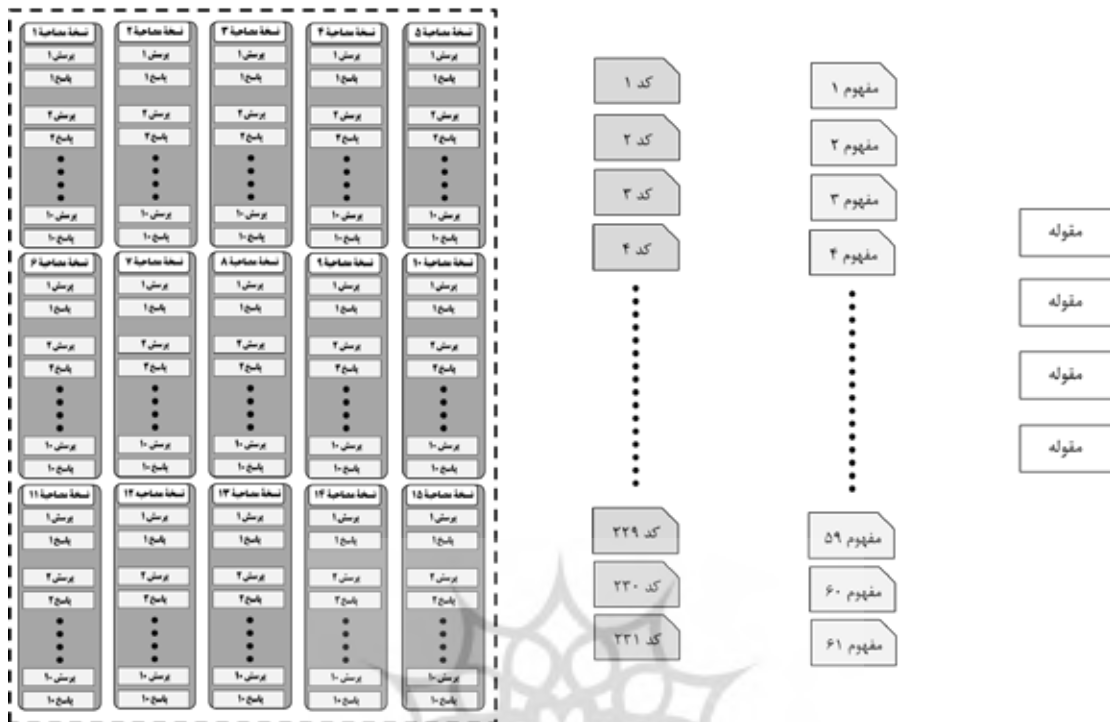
مقوله
مقوله
مقوله
مقوله

مفهوم ۱
مفهوم ۲
مفهوم ۳
مفهوم ۴
مفهوم ۵۹
مفهوم ۶۰
مفهوم ۶۱

کد ۱
کد ۲
کد ۳
کد ۴
کد ۲۲۹
کد ۲۳۰
کد ۲۳۱

نسخهٔ مصاحبهٔ ۵
پرسش ۱
پاسخ ۱
پرسش ۲
پاسخ ۲
پرسش ۱۰
پاسخ ۱۰

نسخهٔ مصاحبهٔ ۴
پرسش ۱
پاسخ ۱
پرسش ۲
پاسخ ۲
پرسش ۱۰
پاسخ ۱۰

نسخهٔ مصاحبهٔ ۳
پرسش ۱
پاسخ ۱
پرسش ۲
پاسخ ۲
پرسش ۱۰
پاسخ ۱۰

نسخهٔ مصاحبهٔ ۲
پرسش ۱
پاسخ ۱
پرسش ۲
پاسخ ۲
پرسش ۱۰
پاسخ ۱۰

نسخهٔ مصاحبهٔ ۱
پرسش ۱
پاسخ ۱
پرسش ۲
پاسخ ۲
پرسش ۱۰
پاسخ ۱۰

نسخهٔ مصاحبهٔ ۱۰
پرسش ۱
پاسخ ۱
پرسش ۲
پاسخ ۲
پرسش ۱۰
پاسخ ۱۰

نسخهٔ مصاحبهٔ ۹
پرسش ۱
پاسخ ۱
پرسش ۲
پاسخ ۲
پرسش ۱۰
پاسخ ۱۰

نسخهٔ مصاحبهٔ ۸
پرسش ۱
پاسخ ۱
پرسش ۲
پاسخ ۲
پرسش ۱۰
پاسخ ۱۰

نسخهٔ مصاحبهٔ ۷
پرسش ۱
پاسخ ۱
پرسش ۲
پاسخ ۲
پرسش ۱۰
پاسخ ۱۰

نسخهٔ مصاحبهٔ ۶
پرسش ۱
پاسخ ۱
پرسش ۲
پاسخ ۲
پرسش ۱۰
پاسخ ۱۰

نسخهٔ مصاحبهٔ ۱۵
پرسش ۱
پاسخ ۱
پرسش ۲
پاسخ ۲
پرسش ۱۰
پاسخ ۱۰

نسخهٔ مصاحبهٔ ۱۴
پرسش ۱
پاسخ ۱
پرسش ۲
پاسخ ۲
پرسش ۱۰
پاسخ ۱۰

نسخهٔ مصاحبهٔ ۱۳
پرسش ۱
پاسخ ۱
پرسش ۲
پاسخ ۲
پرسش ۱۰
پاسخ ۱۰

نسخهٔ مصاحبهٔ ۱۲
پرسش ۱
پاسخ ۱
پرسش ۲
پاسخ ۲
پرسش ۱۰
پاسخ ۱۰

نسخهٔ مصاحبهٔ ۱۱
پرسش ۱
پاسخ ۱
پرسش ۲
پاسخ ۲
پرسش ۱۰
پاسخ ۱۰